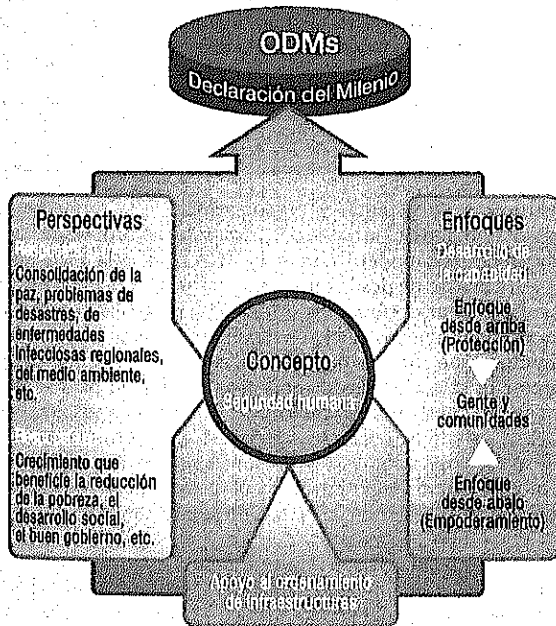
ODMs
Declaración del Milenio

Perspectivas
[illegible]
Consolidación de la paz, problemas de desastres, de enfermedades infecciosas regionales, del medio ambiente, etc.

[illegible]
Crecimiento que beneficie la reducción de la pobreza, el desarrollo social, el buen gobierno, etc.

Concepto
Seguridad humana

Enfoques
Desarrollo de la capacidad
Enfoque desde arriba (Protección)
Gente y comunidades
Enfoque desde abajo (Empoderamiento)

Apoyo al ordenamiento de infraestructuras